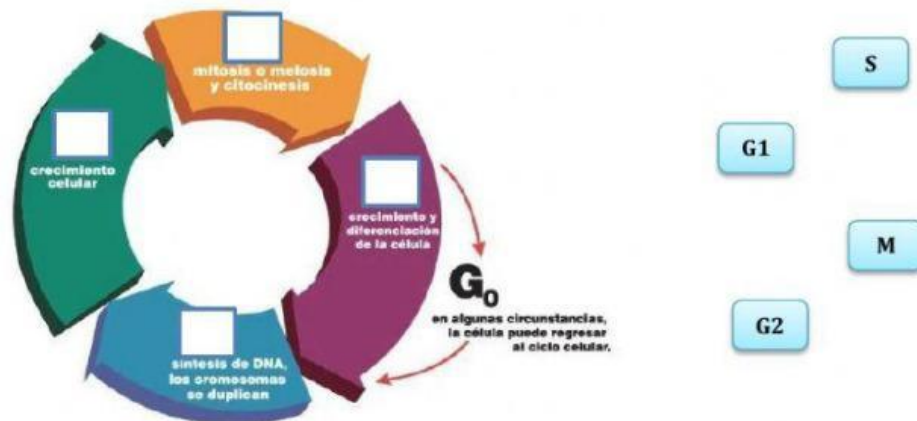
mitosis o meiosis y citocinesis

crecimiento celular

crecimiento y diferenciación de la célula

$G_0$
en algunas circunstancias, la célula puede regresar al ciclo celular.

síntesis de DNA, los cromosomas se duplican

S

G1

M

G2